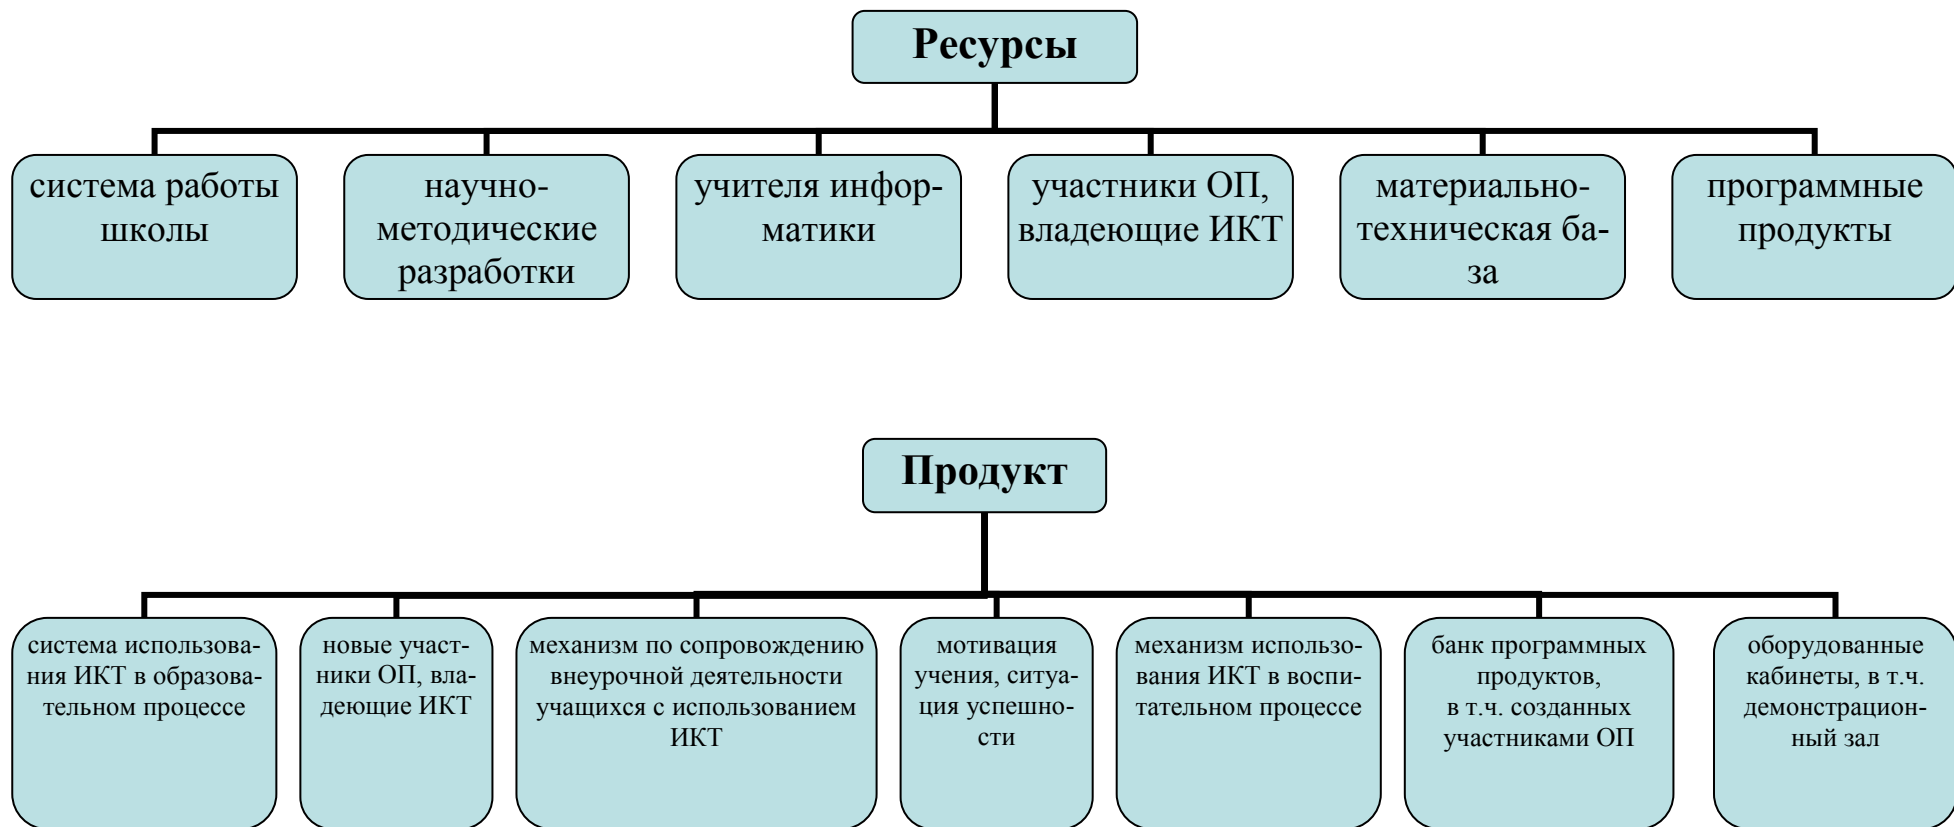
Ресурсы

система работы школы

научно-методические разработки

учителя информатики

участники ОП, владеющие ИКТ

материально-техническая база

программные продукты

Продукт

система использования ИКТ в образовательном процессе

новые участники ОП, владеющие ИКТ

механизм по сопровождению внеурочной деятельности учащихся с использованием ИКТ

мотивация учения, ситуация успешности

механизм использования ИКТ в воспитательном процессе

банк программных продуктов, в т.ч. созданных участниками ОП

оборудованные кабинеты, в т.ч. демонстрационный зал